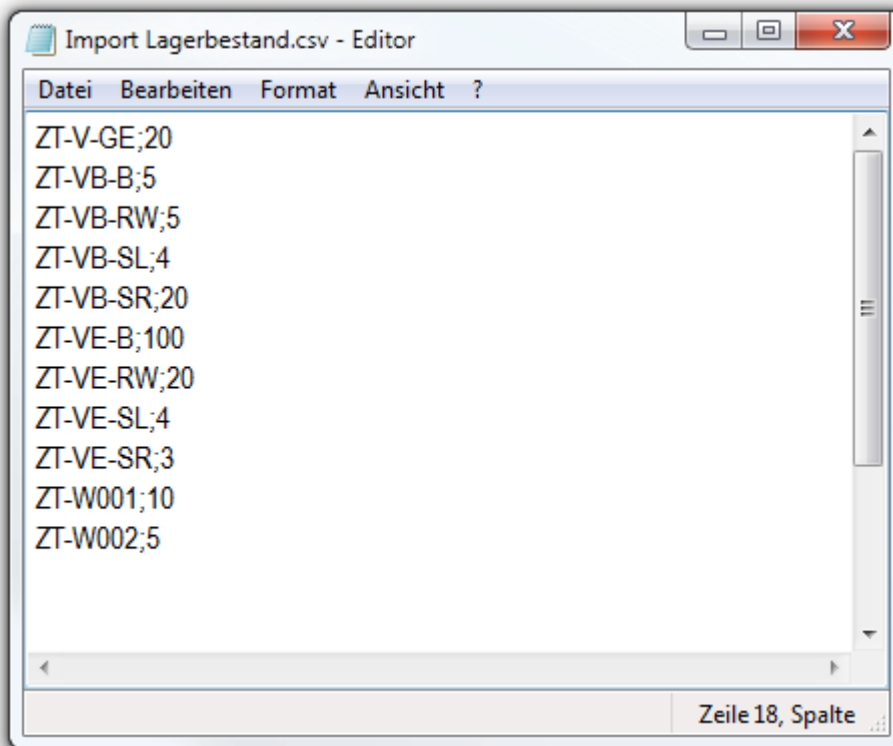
Import Lagerbestand.csv - Editor

Datei Bearbeiten Format Ansicht ?

ZT-V-GE;20
ZT-VB-B;5
ZT-VB-RW;5
ZT-VB-SL;4
ZT-VB-SR;20
ZT-VE-B;100
ZT-VE-RW;20
ZT-VE-SL;4
ZT-VE-SR;3
ZT-W001;10
ZT-W002;5

Zeile 18, Spalte